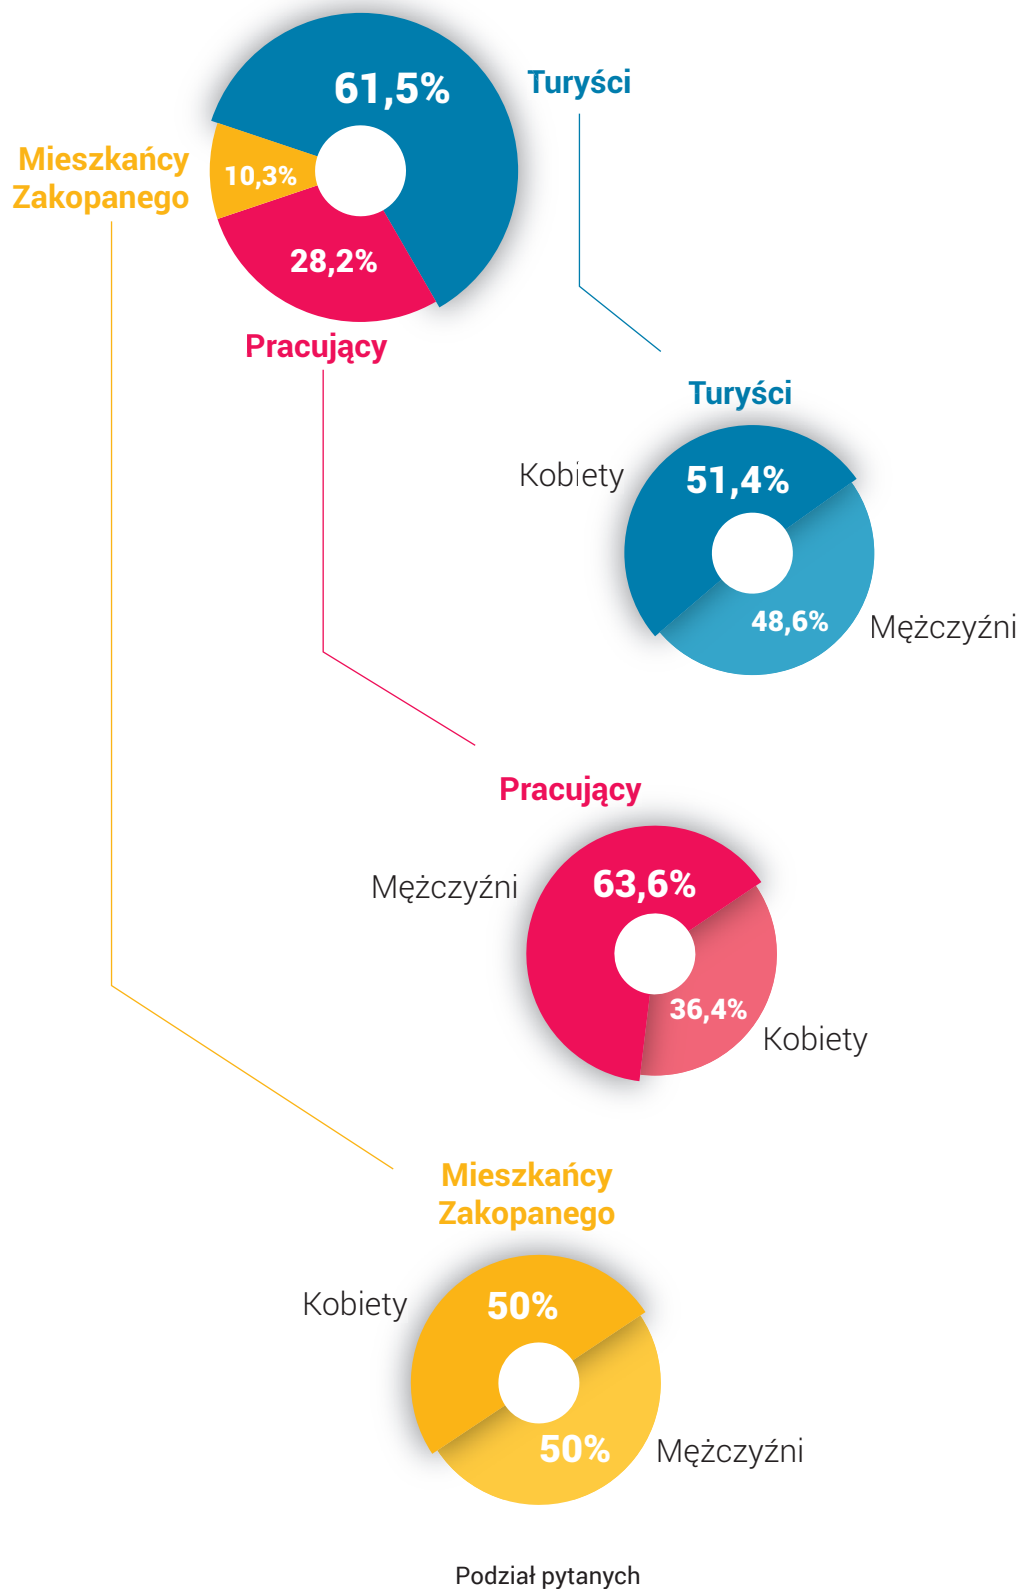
61,5%
Turyści
Mieszkańcy Zakopanego
10,3%
28,2%
Pracujący

Turyści
Kobiety
51,4%
48,6%
Mężczyźni

Pracujący
Mężczyźni
63,6%
36,4%
Kobiety

Mieszkańcy Zakopanego
Kobiety
50%
50%
Mężczyźni

Podział pytanych